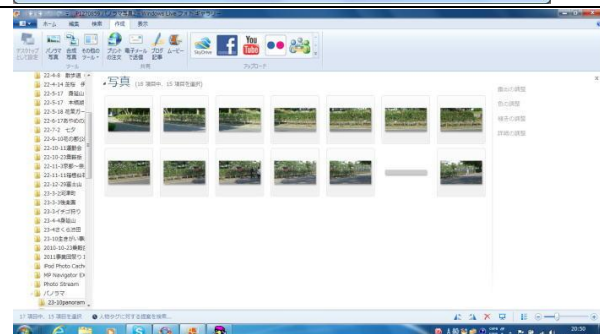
ホーム 編集 検索 作成 表示

デスクトップの背景に設定 パノラマ写真 合成写真 その他のツール プリントの注文 電子メールで送信 ブログ記事 ムービー

ツール 共有 アップロード

SkyDrive

22-4-8 数研通
22-4-14 近畿
22-5-17 農協
22-5-17 本郷
22-5-18 紅葉
22-6-17水やり
22-7-2 ヒダ
22-9-10 初の
22-10-11運動会
22-10-23農家
22-11-3京都一周
22-11-11稲盛
22-12-29富士山
23-3-2花見
23-3-3集合
23-3イチゴ狩り
23-4-4春山
23-4さくら
23-10生きがい
2010-10-23
2011
iPod Photo Cache
MP Navigator EX
Photo Stream
パノラマ
23-10panoram

写真 (18 項目中、15 項目を選択)

露出の調整
色の調整
傾きの調整
詳細の調整

17 項目中、15 項目を選択 人物タグに対する提案を検索...

20:50